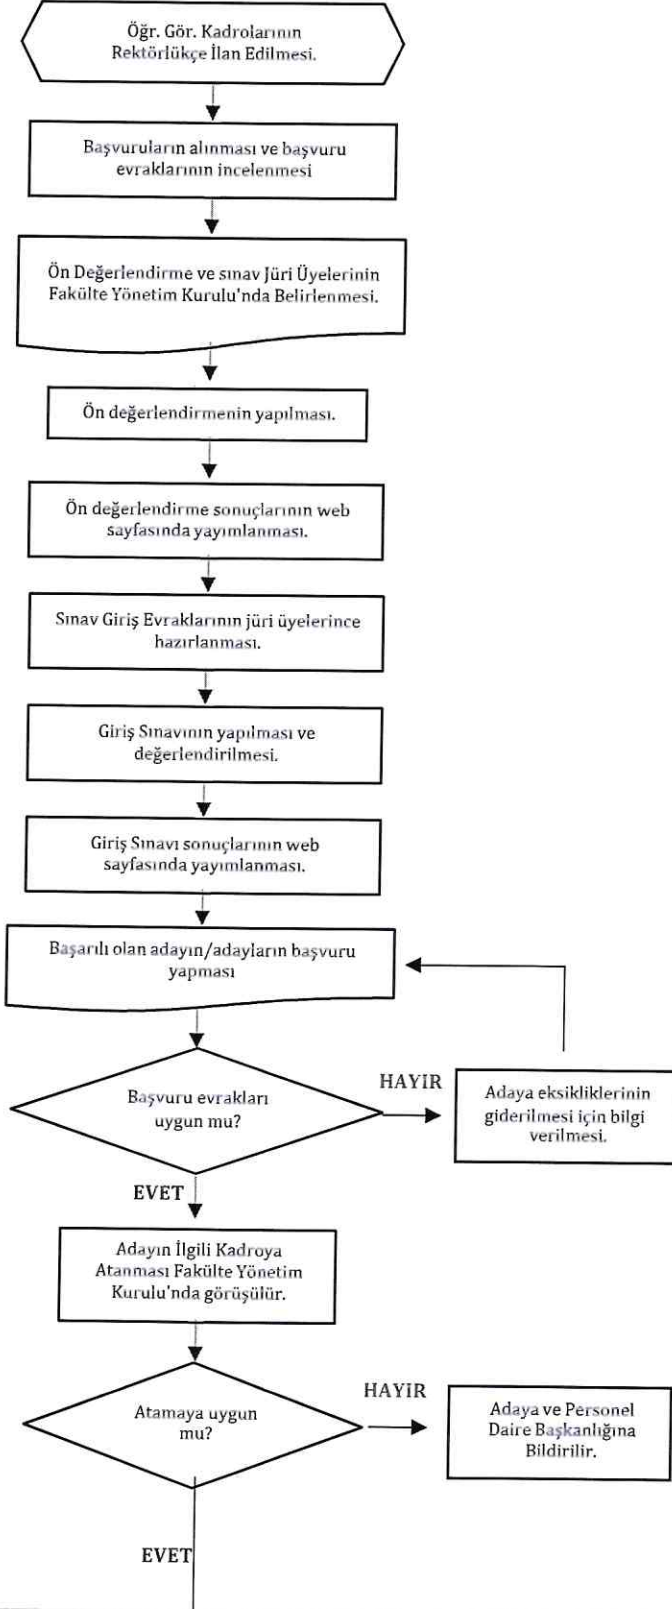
Öğr. Gör. Kadrolarının Rektörlükçe İlan Edilmesi.

Başvuruların alınması ve başvuru evraklarının incelenmesi

Ön Değerlendirme ve sınav Jüri Üyelerinin Fakülte Yönetim Kurulu'nda Belirlenmesi.

Ön değerlendirmenin yapılması.

Ön değerlendirme sonuçlarının web sayfasında yayımlanması.

Sınav Giriş Evraklarının jüri üyelerince hazırlanması.

Giriş Sınavının yapılması ve değerlendirilmesi.

Giriş Sınavı sonuçlarının web sayfasında yayımlanması.

Başarılı olan adayın/adayların başvuru yapması

Başvuru evrakları uygun mu?

HAYIR

Adaya eksikliklerinin giderilmesi için bilgi verilmesi.

EVET

Adayın İlgili Kadroya Atanması Fakülte Yönetim Kurulu'nda görüşülür.

Atamaya uygun mu?

HAYIR

Adaya ve Personel Daire Başkanlığına Bildirilir.

EVET